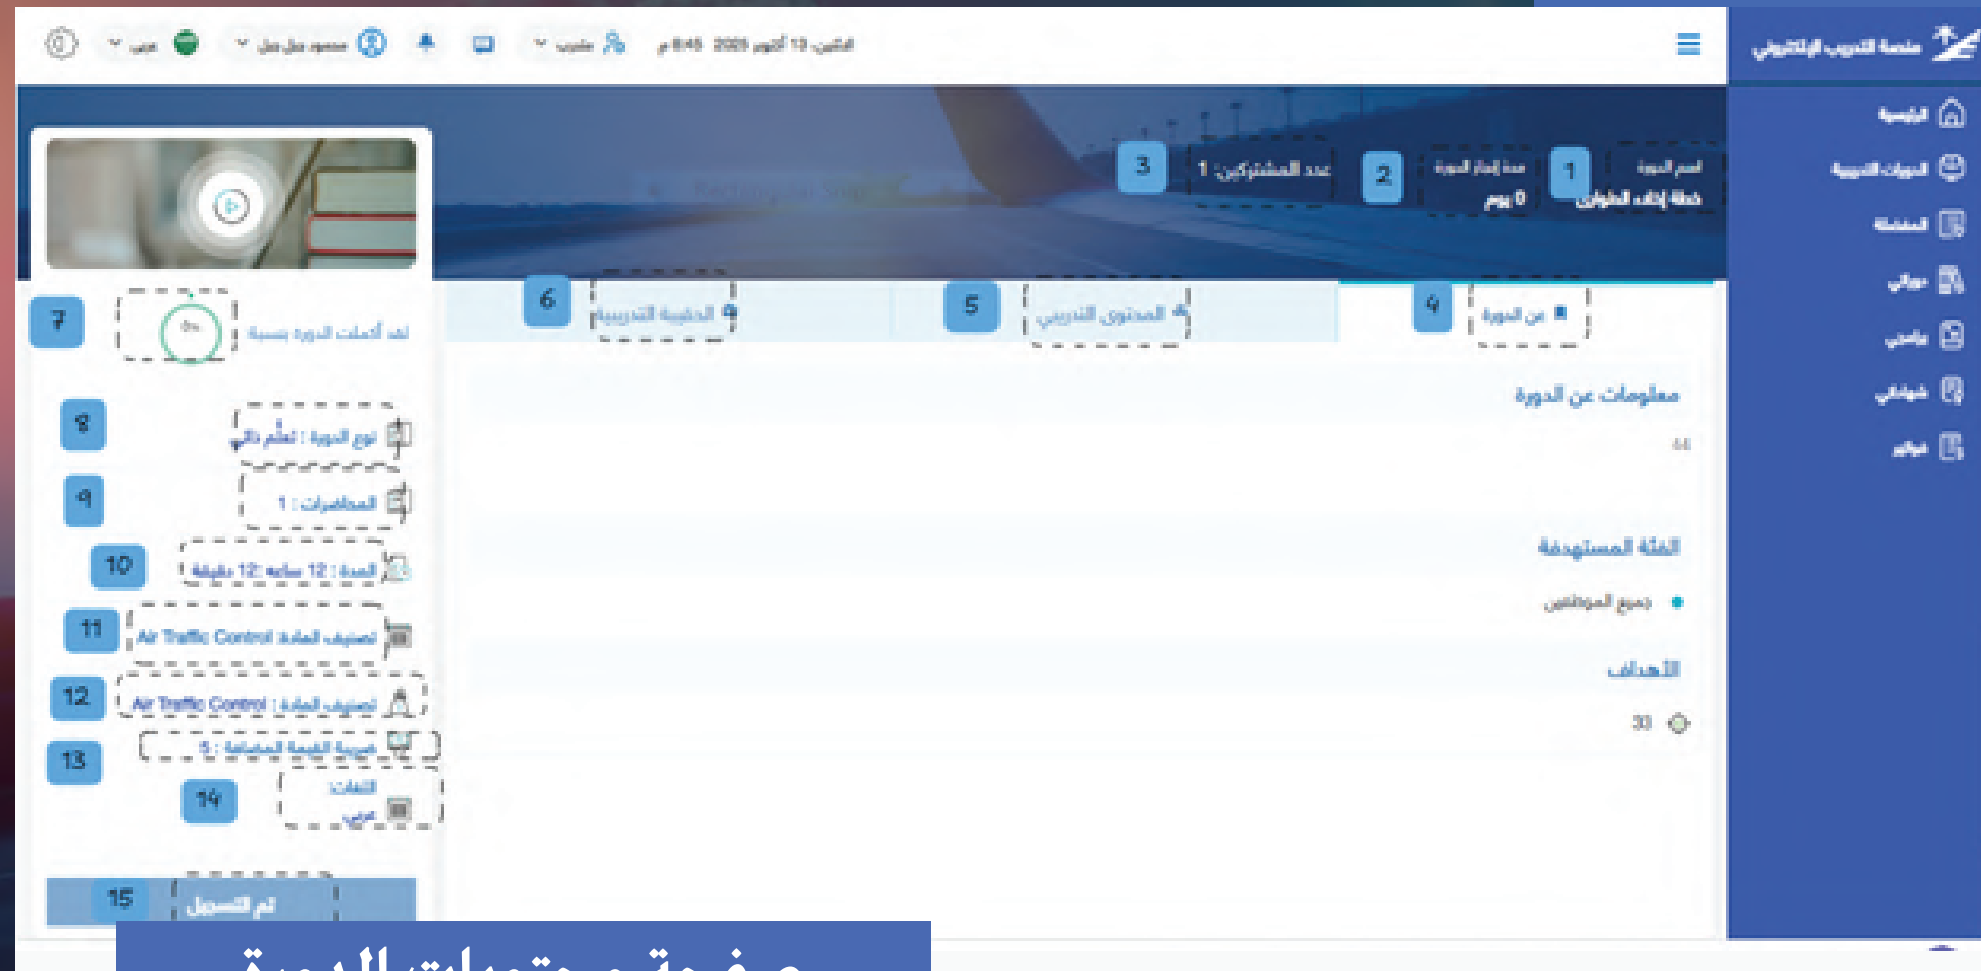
منصة التدريب الإلكتروني

الرئيسية
الدورات التدريبية
المفضلة
دوراتي
برنامجي
شهاداتي
مواعيد

الاثنين 19 أكتوبر 2020 8:45 م
متدرب
مجموع نقل جمل
عربي

1
اسم الدورة
خطة إطلاق الطيران

2
مدة إنجاز الدورة
0 يوم

3
عدد المشتركين: 1

4
عن الدورة

5
المحتوى التدريبي

6
الحقيبة التدريبية

معلومات عن الدورة

الفئة المستهدفة
جميع الموظفين

الأهداف
30

7
لقد أكملت الدورة بنسبة
0%

8
نوع الدورة : تعلّم ذاتي

9
المحاضرات : 1

10
المدة : 12 ساعة 12 دقيقة

11
تصنيف المادة Air Traffic Control

12
تصنيف المادة : Air Traffic Control

13
ضريبة القيمة المضافة : 5

14
اللغات
عربي

15
تم التسجيل

صفحة محتويات الدورة